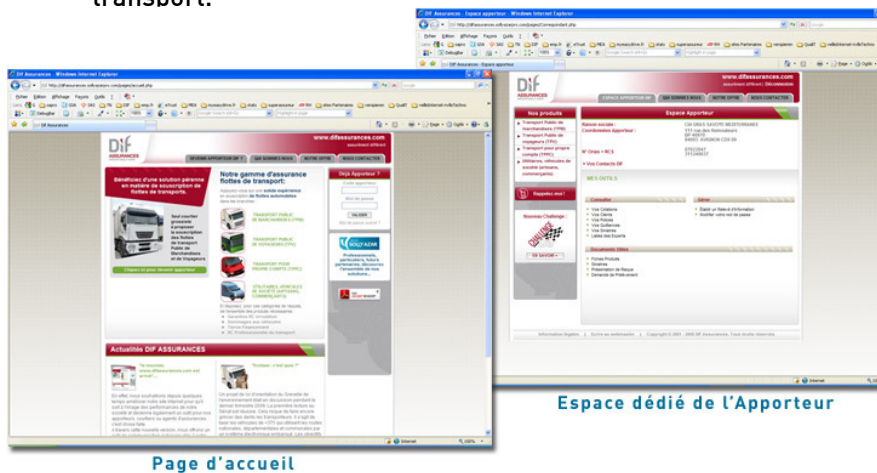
transport.

DIF Assurances - Windows Internet Explorer

www.difassurances.com

Notre gamme d'assurance flottes de transport:

Bénéficiez d'une solution pérenne en matière de souscription de flottes de transport.

TRANSPORT PUBLIC DE MARCHANDISES (TPM)

TRANSPORT PUBLIC DE VOYAGEURS (TPV)

TRANSPORT POUR PROPRE COMPTE (TPPC)

Déjà Apporteur ?

VALIDER

Actualités DIF ASSURANCES

Page d'accueil

DIF Assurances - Espace apporteur - Windows Internet Explorer

www.difassurances.com

Nos produits

Espace Apporteur

Espace dédié de l'Apporteur